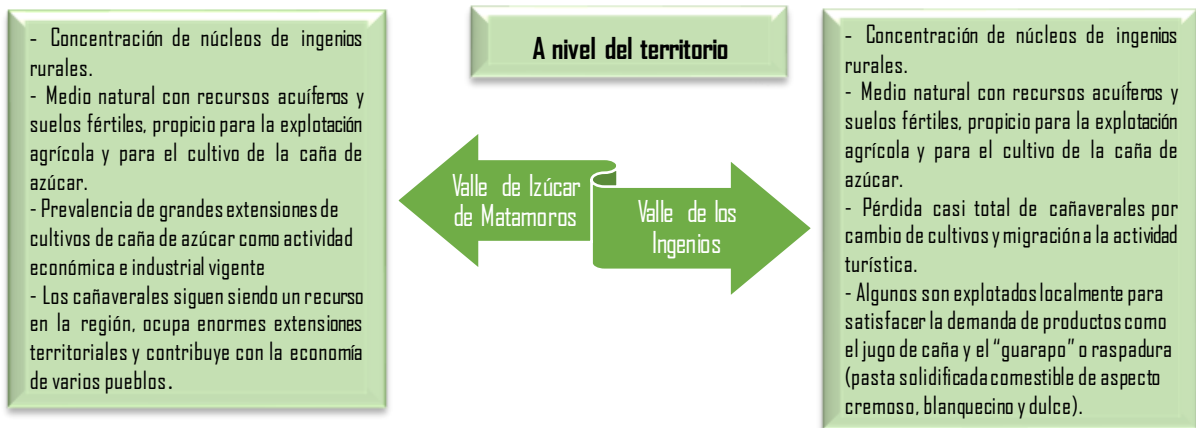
- Concentración de núcleos de ingenios rurales.
- Medio natural con recursos acuíferos y suelos fértiles, propicio para la explotación agrícola y para el cultivo de la caña de azúcar.
- Prevalencia de grandes extensiones de cultivos de caña de azúcar como actividad económica e industrial vigente
- Los cañaverales siguen siendo un recurso en la región, ocupa enormes extensiones territoriales y contribuye con la economía de varios pueblos.

A nivel del territorio

Valle de Izúcar de Matamoros

Valle de los Ingenios

- Concentración de núcleos de ingenios rurales.
- Medio natural con recursos acuíferos y suelos fértiles, propicio para la explotación agrícola y para el cultivo de la caña de azúcar.
- Pérdida casi total de cañaverales por cambio de cultivos y migración a la actividad turística.
- Algunos son explotados localmente para satisfacer la demanda de productos como el jugo de caña y el "guarapo" o raspadura (pasta solidificada comestible de aspecto cremoso, blanquecino y dulce).